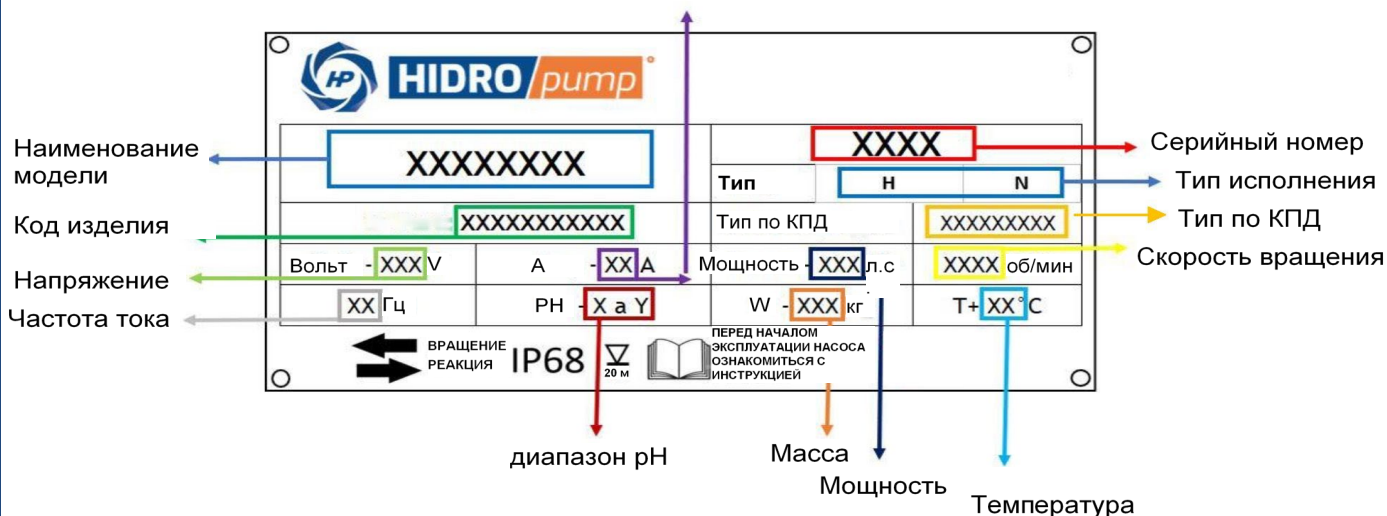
HP HIDRO pump

Наименование модели

XXXXXXXX

XXXX

Серийный номер

Тип

H

N

Тип исполнения

Код изделия

XXXXXXXXXXX

Тип по КПД

XXXXXXXXX

Тип по КПД

Напряжение

Вольт - XXX V

A - XX A

Мощность - XXX л.с

XXXX об/мин

Скорость вращения

Частота тока

XX Гц

PH - X a Y

W - XXX кг

T+ XX °C

ВРАЩЕНИЕ
РЕАКЦИЯ

IP68

20 м

ПЕРЕД НАЧАЛОМ ЭКСПЛУАТАЦИИ НАСОСА ОЗНАКОМИТЬСЯ С ИНСТРУКЦИЕЙ

диапазон pH

Масса

Мощность

Температура